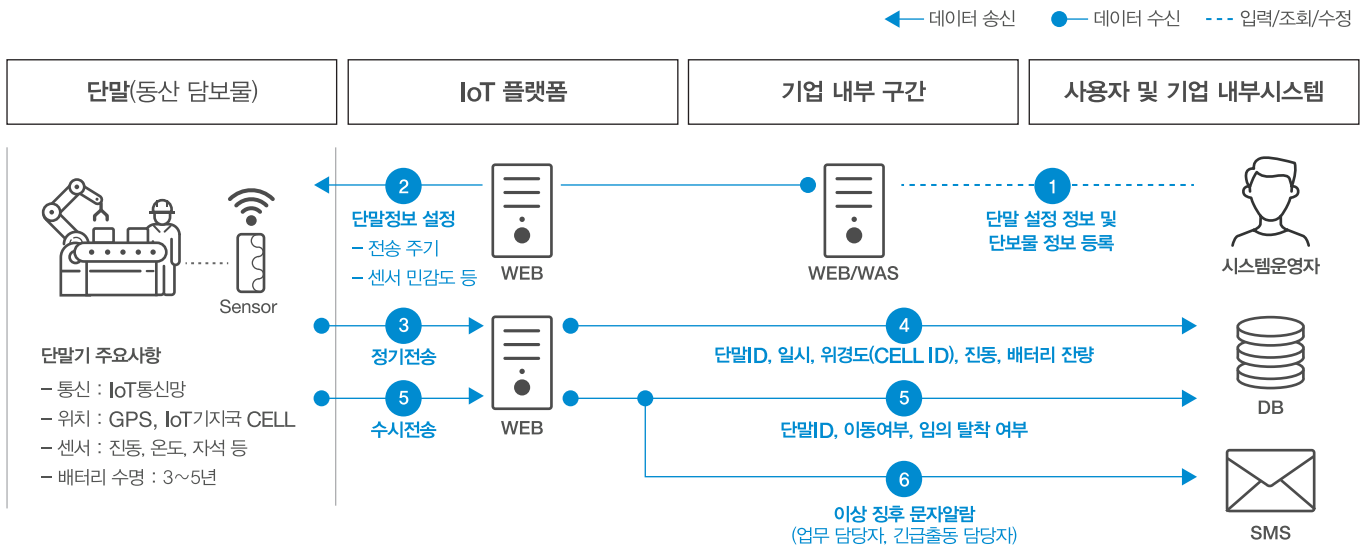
데이터 송신 데이터 수신 입력/조회/수정

단말(동산 담보물)

IoT 플랫폼

기업 내부 구간

사용자 및 기업 내부시스템

Sensor

2
단말정보 설정
– 전송 주기
– 센서 민감도 등

WEB

WEB/WAS

1
단말 설정 정보 및 단보물 정보 등록

시스템운영자

단말기 주요사항
– 통신 : IoT통신망
– 위치 : GPS, IoT기지국 CELL
– 센서 : 진동, 온도, 자석 등
– 배터리 수명 : 3~5년

3
정기전송

5
수시전송

WEB

4
단말ID, 일시, 위경도(CELL ID), 진동, 배터리 잔량

5
단말ID, 이동여부, 임의 탈착 여부

6
이상 징후 문자알람
(업무 담당자, 긴급출동 담당자)

DB

SMS